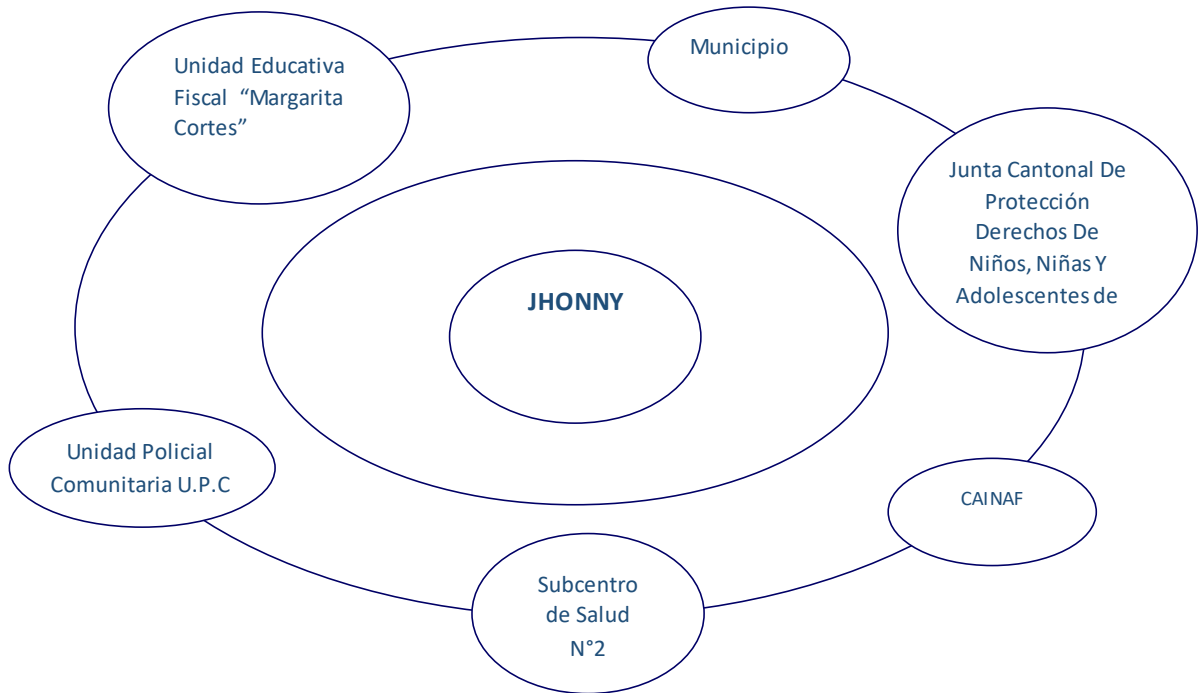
Unidad Educativa Fiscal "Margarita Cortes"

Municipio

Junta Cantonal De Protección Derechos De Niños, Niñas Y Adolescentes de

JHONNY

Unidad Policial Comunitaria U.P.C

CAINAF

Subcentro de Salud N°2